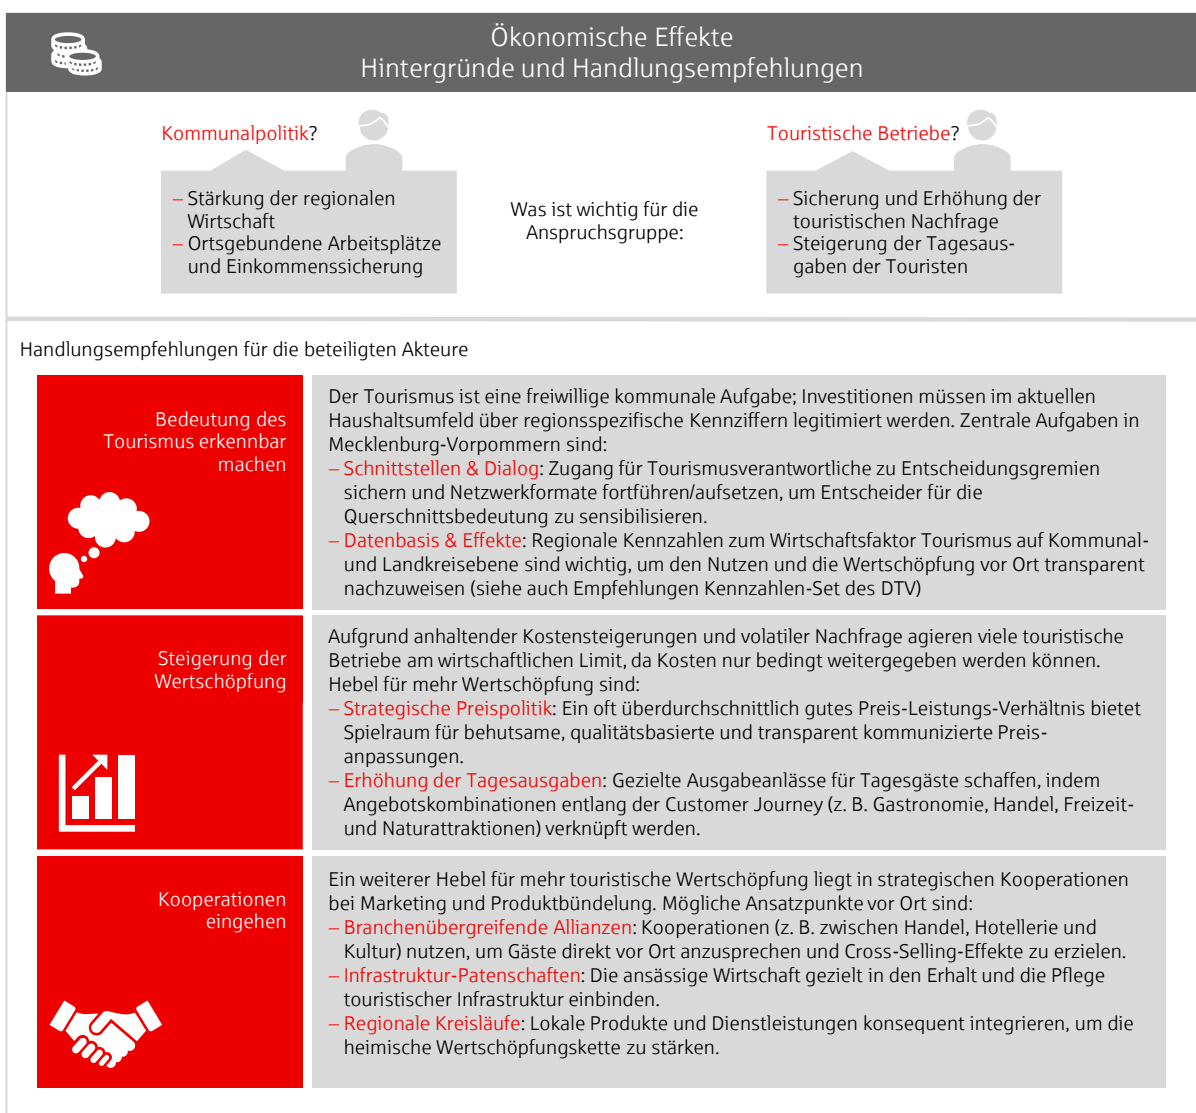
Ökonomische Effekte
Hintergründe und Handlungsempfehlungen

Kommunalpolitik?

– Stärkung der regionalen Wirtschaft
– Ortsgebundene Arbeitsplätze und Einkommenssicherung

Was ist wichtig für die Anspruchsgruppe:

Touristische Betriebe?

– Sicherung und Erhöhung der touristischen Nachfrage
– Steigerung der Tagesausgaben der Touristen

Handlungsempfehlungen für die beteiligten Akteure

Bedeutung des Tourismus erkennbar machen

Der Tourismus ist eine freiwillige kommunale Aufgabe; Investitionen müssen im aktuellen Haushaltsumfeld über regionsspezifische Kennziffern legitimiert werden. Zentrale Aufgaben in Mecklenburg-Vorpommern sind:
– Schnittstellen & Dialog: Zugang für Tourismusverantwortliche zu Entscheidungsgremien sichern und Netzwerkformate fortführen/aufsetzen, um Entscheider für die Querschnittsbedeutung zu sensibilisieren.
– Datenbasis & Effekte: Regionale Kennzahlen zum Wirtschaftsfaktor Tourismus auf Kommunal- und Landkreisebene sind wichtig, um den Nutzen und die Wertschöpfung vor Ort transparent nachzuweisen (siehe auch Empfehlungen Kennzahlen-Set des DTV)

Steigerung der Wertschöpfung

Aufgrund anhaltender Kostensteigerungen und volatiler Nachfrage agieren viele touristische Betriebe am wirtschaftlichen Limit, da Kosten nur bedingt weitergegeben werden können. Hebel für mehr Wertschöpfung sind:
– Strategische Preispolitik: Ein oft überdurchschnittlich gutes Preis-Leistungs-Verhältnis bietet Spielraum für behutsame, qualitätsbasierte und transparent kommunizierte Preisanpassungen.
– Erhöhung der Tagesausgaben: Gezielte Ausgabeanlässe für Tagesgäste schaffen, indem Angebotskombinationen entlang der Customer Journey (z. B. Gastronomie, Handel, Freizeit- und Naturattraktionen) verknüpft werden.

Kooperationen eingehen

Ein weiterer Hebel für mehr touristische Wertschöpfung liegt in strategischen Kooperationen bei Marketing und Produktbündelung. Mögliche Ansatzpunkte vor Ort sind:
– Branchenübergreifende Allianzen: Kooperationen (z. B. zwischen Handel, Hotellerie und Kultur) nutzen, um Gäste direkt vor Ort anzusprechen und Cross-Selling-Effekte zu erzielen.
– Infrastruktur-Patenschaften: Die ansässige Wirtschaft gezielt in den Erhalt und die Pflege touristischer Infrastruktur einbinden.
– Regionale Kreisläufe: Lokale Produkte und Dienstleistungen konsequent integrieren, um die heimische Wertschöpfungskette zu stärken.